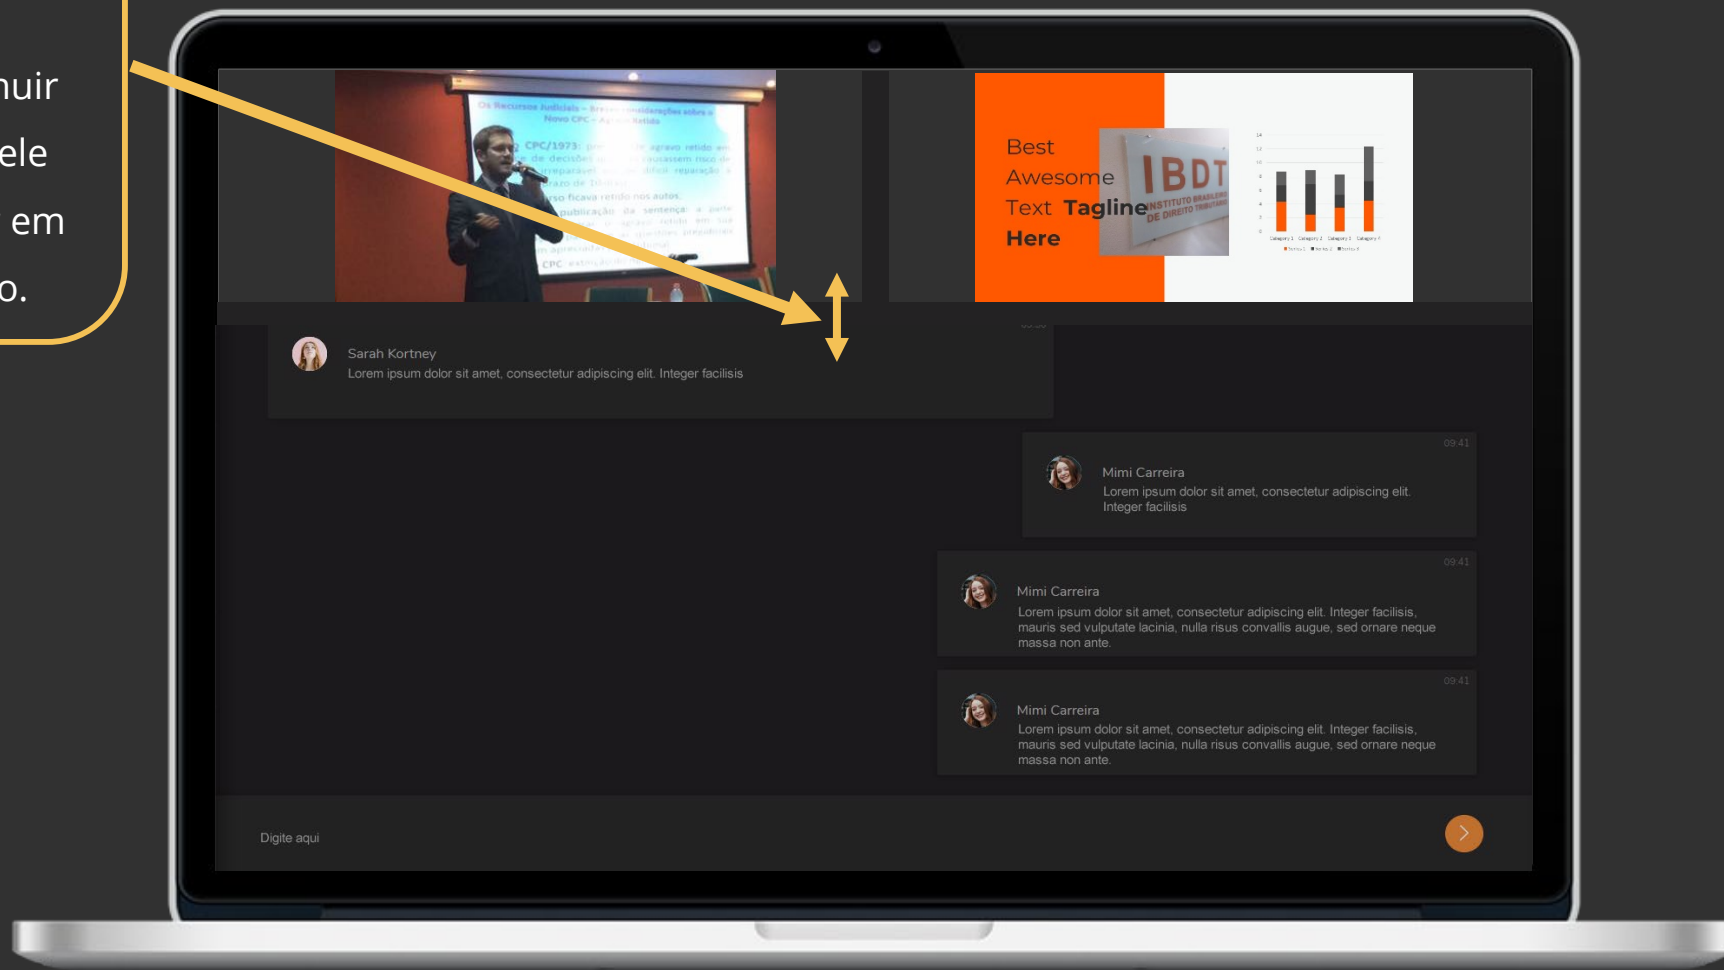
nuir
ele
 em
o.

Os Recursos Judiciais – Breves considerações sobre o Novo CPC – Agravo Retido

CPC/1973: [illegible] agravo retido em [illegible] de decisões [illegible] causassem risco de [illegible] irreparável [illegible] difícil reparação a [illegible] prazo de 10 dias.

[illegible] so ficava retido nos autos.

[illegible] publicação da sentença: a parte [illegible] o agravo retido em sua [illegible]

CPC: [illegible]

Best Awesome Text Tagline Here

IBDT
INSTITUTO BRASILEIRO DE DIREITO TRIBUTÁRIO

Sarah Kortney
Lorem ipsum dolor sit amet, consectetur adipiscing elit. Integer facilisis

09:41
Mimi Carreira
Lorem ipsum dolor sit amet, consectetur adipiscing elit. Integer facilisis

09:41
Mimi Carreira
Lorem ipsum dolor sit amet, consectetur adipiscing elit. Integer facilisis, mauris sed vulputate lacinia, nulla risus convallis augue, sed ornare neque massa non ante.

09:41
Mimi Carreira
Lorem ipsum dolor sit amet, consectetur adipiscing elit. Integer facilisis, mauris sed vulputate lacinia, nulla risus convallis augue, sed ornare neque massa non ante.

Digite aqui